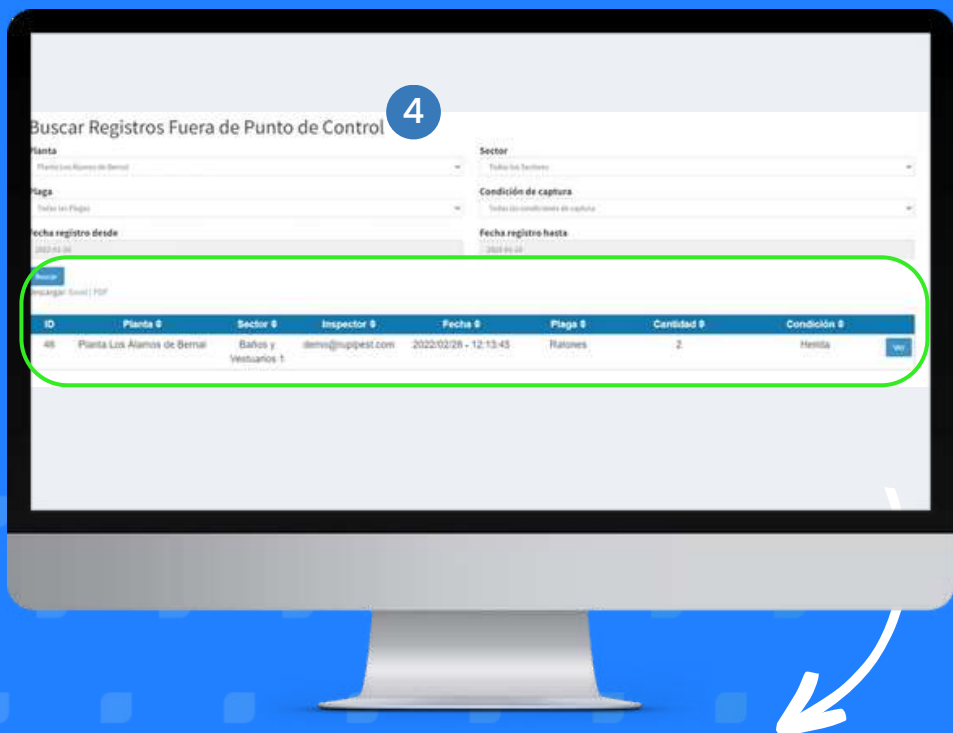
4

Buscar Registros Fuera de Punto de Control

Planta
Planta Los Alamos de Bernal

Sector
Todos los Sectores

Plaga
Todas las Plagas

Condición de captura
Todas las condiciones de captura

Fecha registro desde
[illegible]

Fecha registro hasta
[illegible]

Buscar

Descargar Excel | PDF

| ID | Planta ⇕ | Sector ⇕ | Inspector ⇕ | Fecha ⇕ | Plaga ⇕ | Cantidad ⇕ | Condición ⇕ | |
|---|---|---|---|---|---|---|---|---|
| 46 | Planta Los Alamos de Bernal | Baños y Vestuarios 1 | demo@suplpest.com | 2022/02/28 - 12:13:43 | Ratones | 2 | Herida | Ver |